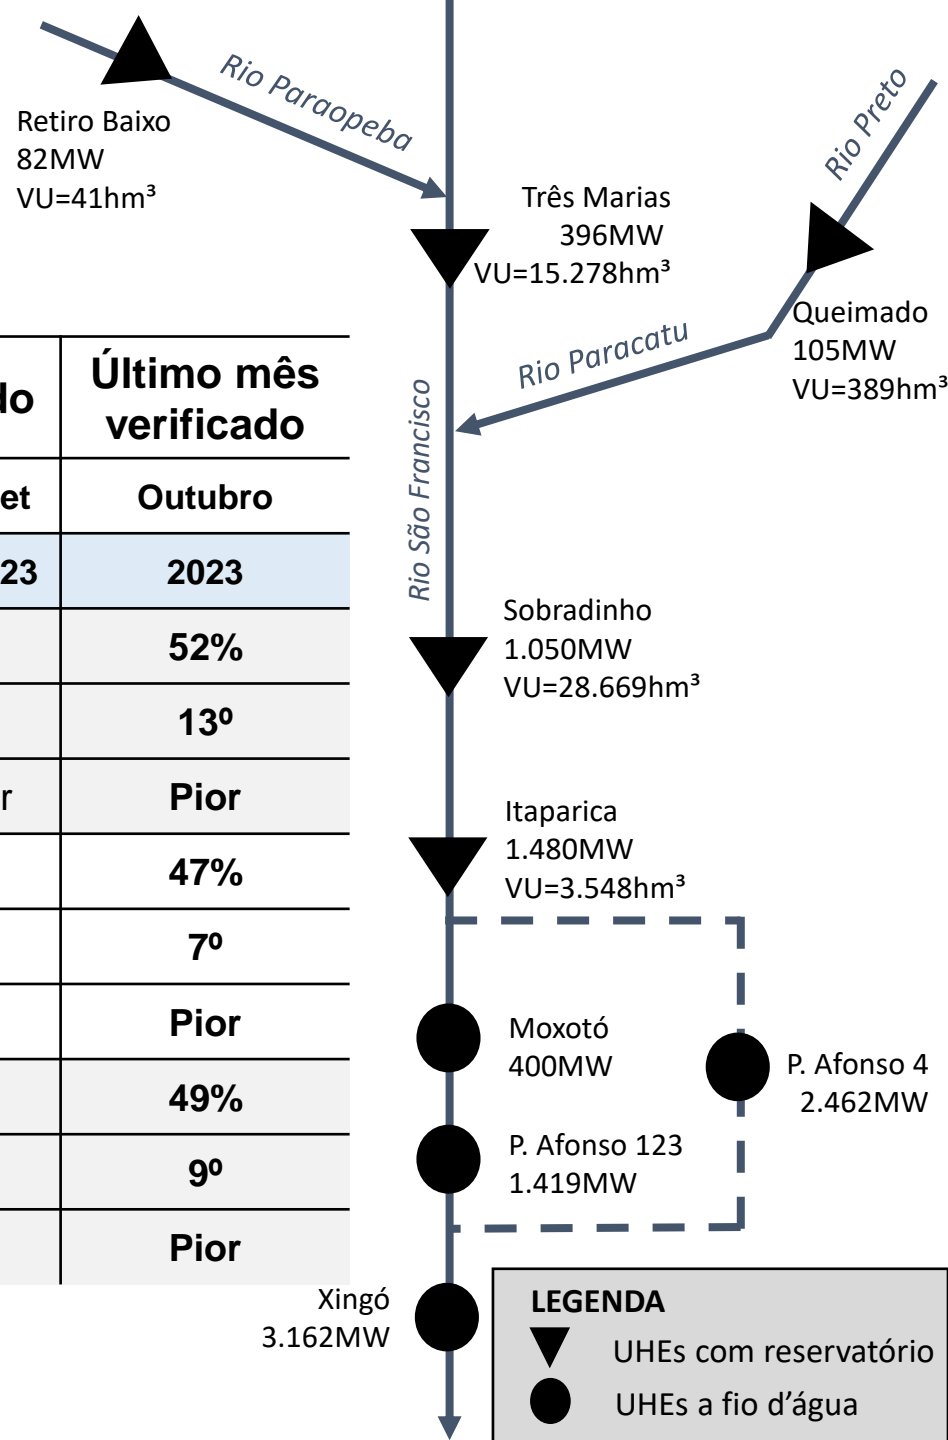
Rio Paraopeba

Retiro Baixo
82MW
VU=41hm³

Rio Preto

Três Marias
396MW
VU=15.278hm³

Queimado
105MW
VU=389hm³

Rio Paracatu

Rio São Francisco

| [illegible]lo | Último mês verificado |
|---|---|
| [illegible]et | Outubro |
| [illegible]23 | 2023 |
| | 52% |
| | 13º |
| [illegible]r | Pior |
| | 47% |
| | 7º |
| | Pior |
| | 49% |
| | 9º |
| | Pior |

Sobradinho
1.050MW
VU=28.669hm³

Itaparica
1.480MW
VU=3.548hm³

Moxotó
400MW

P. Afonso 4
2.462MW

P. Afonso 123
1.419MW

Xingó
3.162MW

LEGENDA
UHEs com reservatório
UHEs a fio d'água